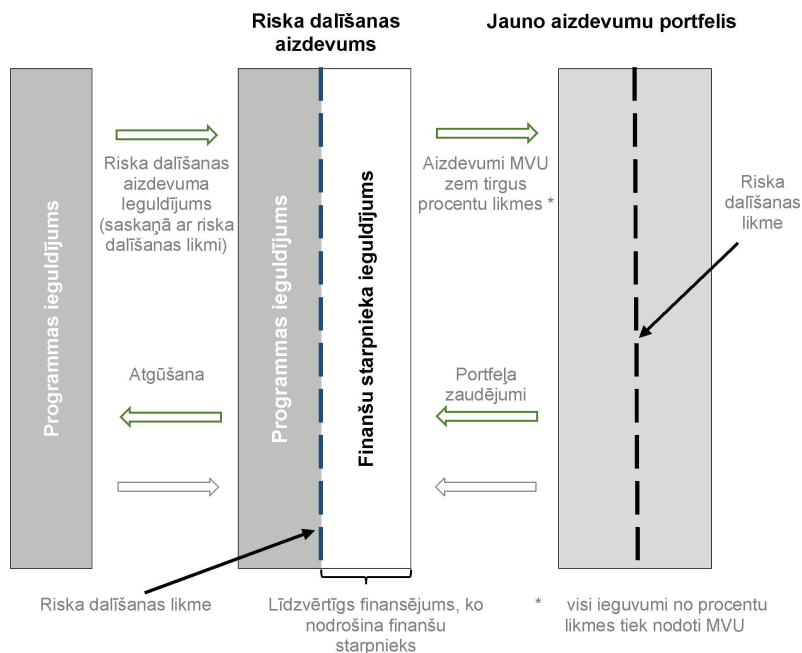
Riska dalīšanas aizdevums

Jauno aizdevumu portfelis

Programmas ieguldījums

Riska dalīšanas aizdevuma Ieguldījums (saskaņā ar riska dalīšanas likmi)

Programmas ieguldījums

Finanšu starpnieka ieguldījums

Aizdevumi MVU zem tirgus procentu likmes *

Riska dalīšanas likme

Atgūšana

Portfeļa zaudējumi

Riska dalīšanas likme

Līdzvērtīgs finansējums, ko nodrošina finanšu starpnieks

* visi ieguvumi no procentu likmes tiek nodoti MVU